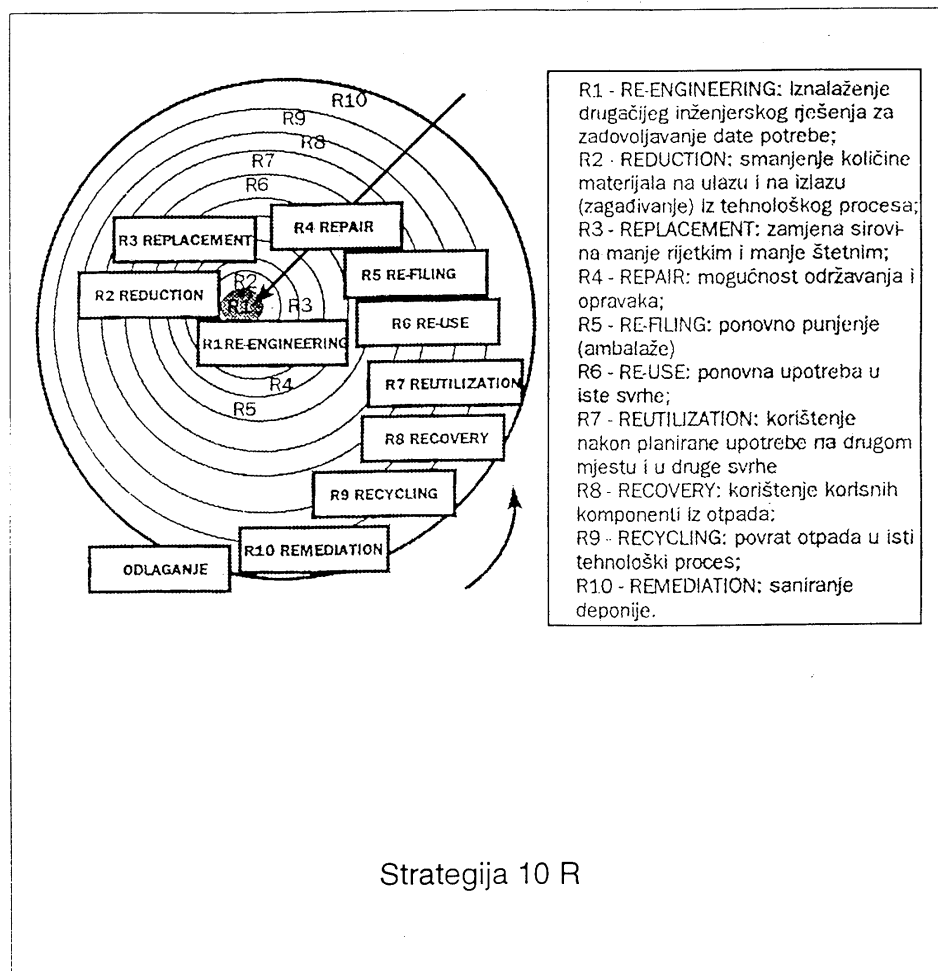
R10
R9
R8
R7
R6
R3 REPLACEMENT
R4 REPAIR
R5 RE-FILING
R2 REDUCTION
R2
R1
R3
R6 RE-USE
R1 RE-ENGINEERING
R4
R7 REUTILIZATION
R5
R8 RECOVERY
R9 RECYCLING
R10 REMEDIATION
ODLAGANJE

R1 - RE-ENGINEERING: Iznalaženje drugačijeg inženjerskog rješenja za zadovoljavanje date potrebe;
R2 - REDUCTION: smanjenje količine materijala na ulazu i na izlazu (zagađivanje) iz tehnološkog procesa;
R3 - REPLACEMENT: zamjena sirovina manje rijetkim i manje štetnim;
R4 - REPAIR: mogućnost održavanja i opravaka;
R5 - RE-FILING: ponovno punjenje (ambalaže)
R6 - RE-USE: ponovna upotreba u iste svrhe;
R7 - REUTILIZATION: korištenje nakon planirane upotrebe na drugom mjestu i u druge svrhe
R8 - RECOVERY: korištenje korisnih komponenti iz otpada;
R9 - RECYCLING: povrat otpada u isti tehnološki proces;
R10 - REMEDIATION: saniranje deponije.

Strategija 10 R